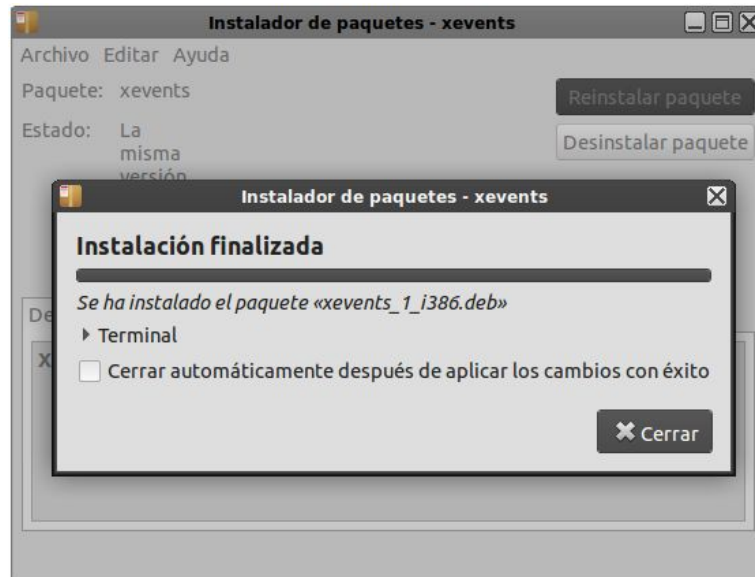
Instalador de paquetes - xevents

Archivo Editar Ayuda

Paquete: xevents

Estado: La misma versión

Reinstalar paquete

Desinstalar paquete

De

X

Instalador de paquetes - xevents

Instalación finalizada

Se ha instalado el paquete «xevents_1_i386.deb»

Terminal

Cerrar automáticamente después de aplicar los cambios con éxito

Cerrar